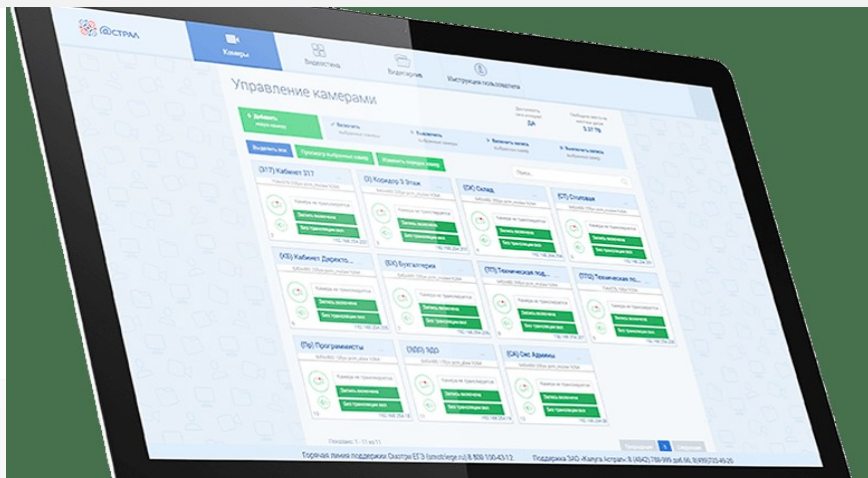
АСТРАЛ

Камеры

Видеостена

Видеоархив

Инструкция пользователя

Управление камерами

+ Добавить новую камеру

✓ Включить выбранные камеры

Выключить выбранные камеры

Включить запись выбранных камер

Выключить запись выбранных камер

ДА

Выделить все

Просмотр выбранных камер

Изменить порядок камер

Поиск

(317) Кабинет 317

(3) Коридор 3 Этаж

(ЭК) Склад

(СТ) Столовая

Камера не транслируется

Запись включена

Без трансляции вкл

(КБ) Кабинет Директо...

(БХ) Бухгалтерия

(ТП) Техническая под...

(ТПЗ) Техническая пе...

(Пр) Программисты

(ЗДО) ЗДО

(СА) Сис Админы

Показано: 1 - 11 из 11

Предыдущая

1

Следующая

Горячая линия поддержки Охотри ЕГЭ (smotriege.ru): 8 800 100-43-12

Поддержка ЗАО «Калуга Астрал»: 8 (4842) 788-999 доб. 66, 8(499)725-46-20